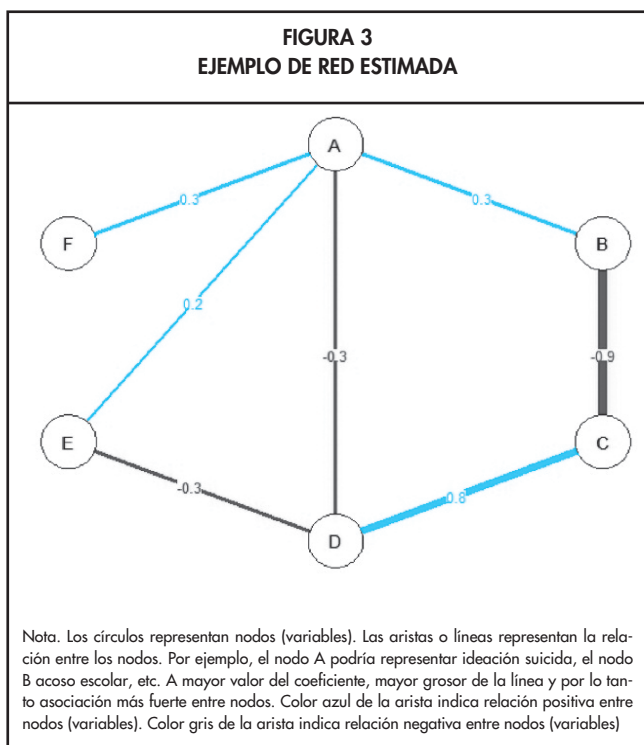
FIGURA 3
EJEMPLO DE RED ESTIMADA

A

0.3

0.3

F

B

0.2

-0.3

-0.9

E

C

-0.3

0.8

D

Nota. Los círculos representan nodos (variables). Las aristas o líneas representan la relación entre los nodos. Por ejemplo, el nodo A podría representar ideación suicida, el nodo B acoso escolar, etc. A mayor valor del coeficiente, mayor grosor de la línea y por lo tanto asociación más fuerte entre nodos. Color azul de la arista indica relación positiva entre nodos (variables). Color gris de la arista indica relación negativa entre nodos (variables)